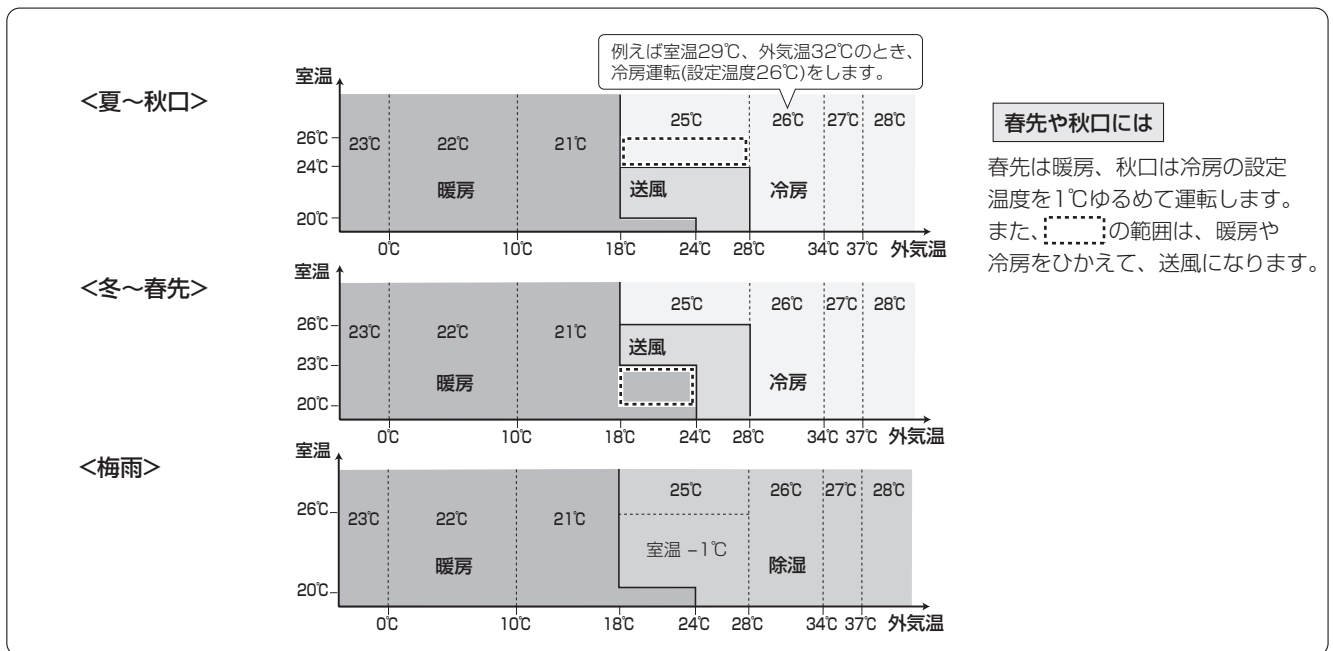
例えば室温29℃、外気温32℃のとき、冷房運転(設定温度26℃)をします。

<夏～秋口>

室温

26℃
24℃
20℃

23℃ 22℃ 21℃ 25℃ 26℃ 27℃ 28℃

暖房 送風 冷房

0℃ 10℃ 18℃ 24℃ 28℃ 34℃ 37℃ 外気温

<冬～春先>

室温

26℃
23℃
20℃

23℃ 22℃ 21℃ 25℃ 26℃ 27℃ 28℃

送風 暖房 冷房

0℃ 10℃ 18℃ 24℃ 28℃ 34℃ 37℃ 外気温

<梅雨>

室温

26℃
20℃

23℃ 22℃ 21℃ 25℃ 26℃ 27℃ 28℃

室温 −1℃

暖房 除湿

0℃ 10℃ 18℃ 24℃ 28℃ 34℃ 37℃ 外気温

春先や秋口には

春先は暖房、秋口は冷房の設定温度を1℃ゆるめて運転します。また、　　の範囲は、暖房や冷房をひかえて、送風になります。